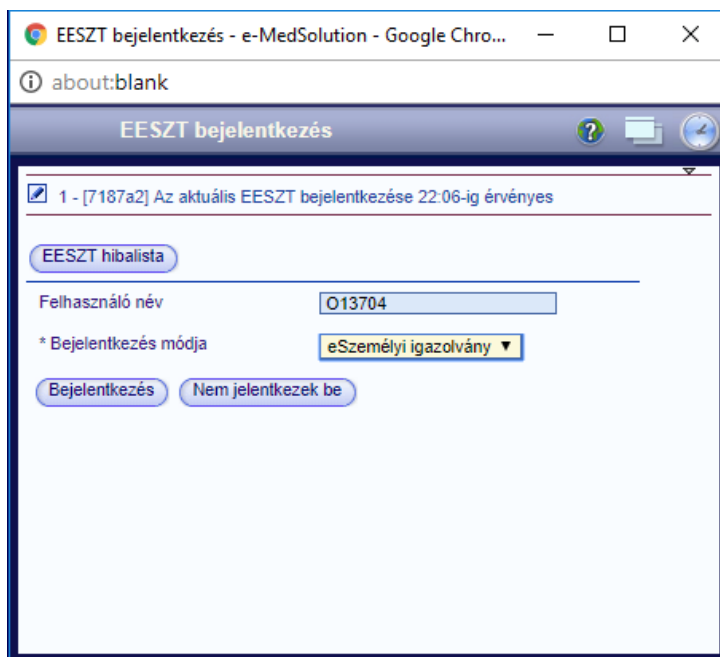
EESZT bejelentkezés - e-MedSolution - Google Chro...

about:blank

EESZT bejelentkezés

1 - [7187a2] Az aktuális EESZT bejelentkezése 22:06-ig érvényes

EESZT hibalista

Felhasználó név O13704

* Bejelentkezés módja eSzemélyi igazolvány

Bejelentkezés

Nem jelentkezek be